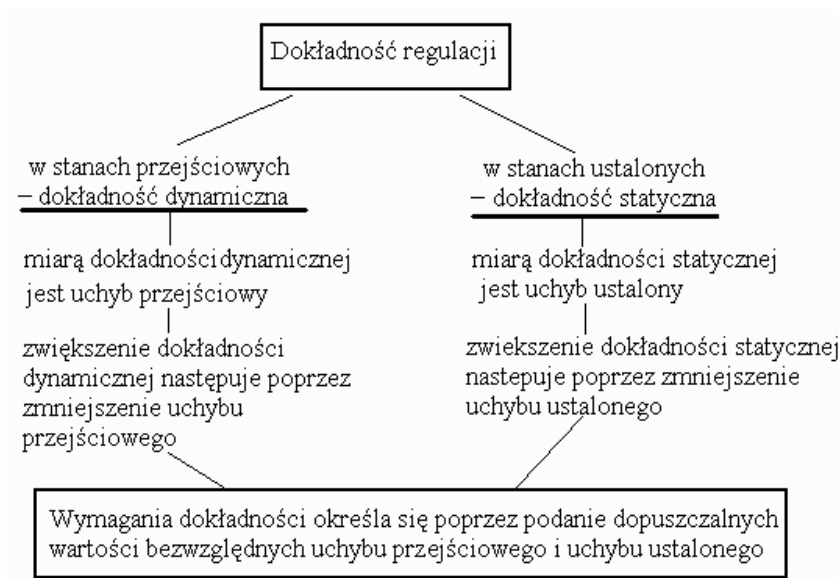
Dokładność regulacji

w stanach przejściowych – dokładność dynamiczna

miarą dokładności dynamicznej jest uchyb przejściowy

zwiększenie dokładności dynamicznej następuje poprzez zmniejszenie uchybu przejściowego

w stanach ustalonych – dokładność statyczna

miarą dokładności statycznej jest uchyb ustalony

zwiekszenie dokładności statycznej nastepuje poprzez zmniejszenie uchybu ustalonego

Wymagania dokładności określa się poprzez podanie dopuszczalnych wartości bezwzględnych uchybu przejściowego i uchybu ustalonego